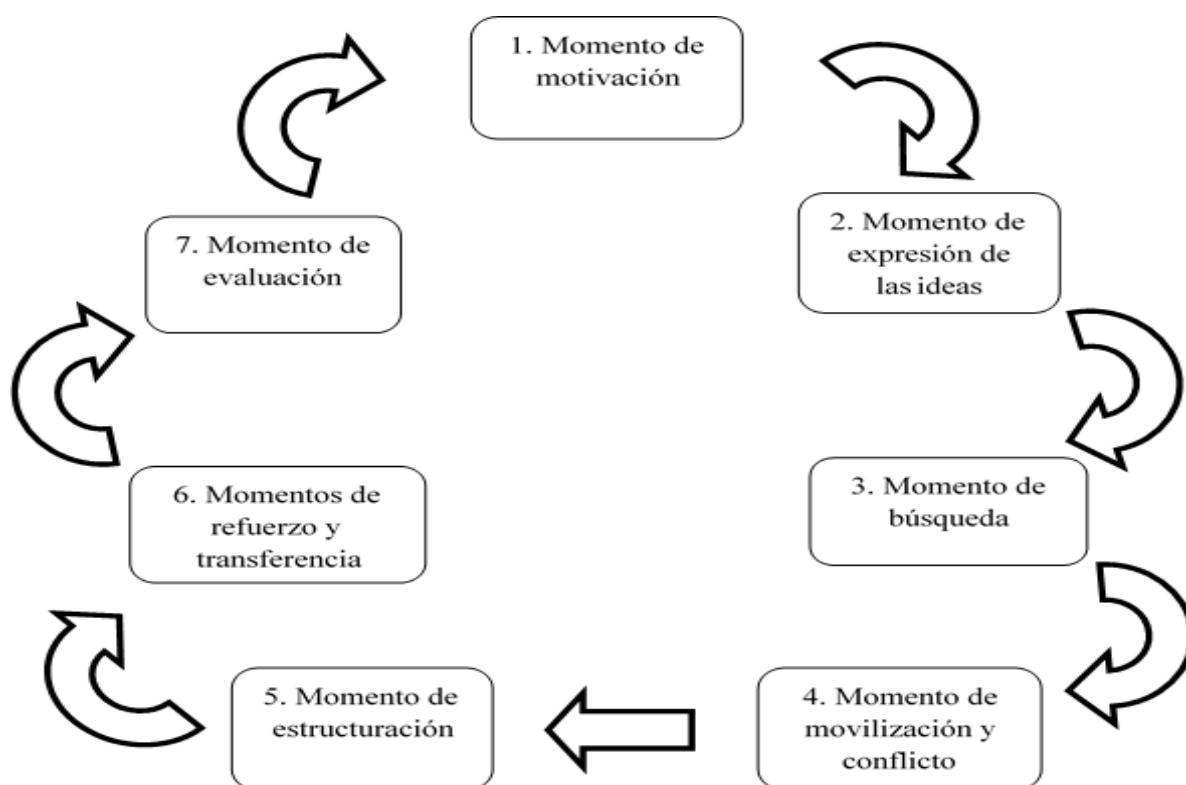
1. Momento de motivación

2. Momento de expresión de las ideas

3. Momento de búsqueda

4. Momento de movilización y conflicto

5. Momento de estructuración

6. Momentos de refuerzo y transferencia

7. Momento de evaluación